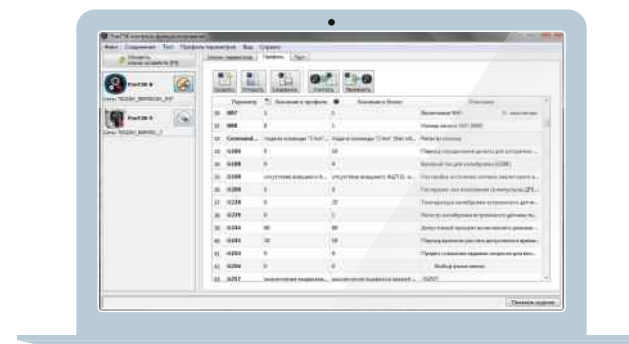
Файл Соединение Тест Профиль параметров Вид Справка

Список параметров Профиль Тест

Удалить Открыть Сохранить Считать Записать

| | Параметр | Значение в профиле | | Значение в блоке | Описание |
|---|---|---|---|---|---|
| 10 | | 1 | | 1 | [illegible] |
| 11 | | 0 | | 1 | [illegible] |
| 12 | | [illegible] | | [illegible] | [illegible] |
| 13 | G100 | 0 | | 10 | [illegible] |
| 14 | G108 | 0 | | 0 | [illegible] |
| 15 | G109 | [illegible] | | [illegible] | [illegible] |
| 16 | G200 | 0 | | 0 | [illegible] |
| 17 | G220 | 0 | | 22 | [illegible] |
| 18 | G220 | 0 | | 1 | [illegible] |
| 19 | G244 | 80 | | 80 | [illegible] |
| 20 | G245 | 10 | | 10 | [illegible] |
| 21 | G254 | 0 | | 0 | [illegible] |
| 22 | G256 | 0 | | 0 | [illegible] |
| 23 | G257 | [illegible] | | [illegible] | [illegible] |

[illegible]